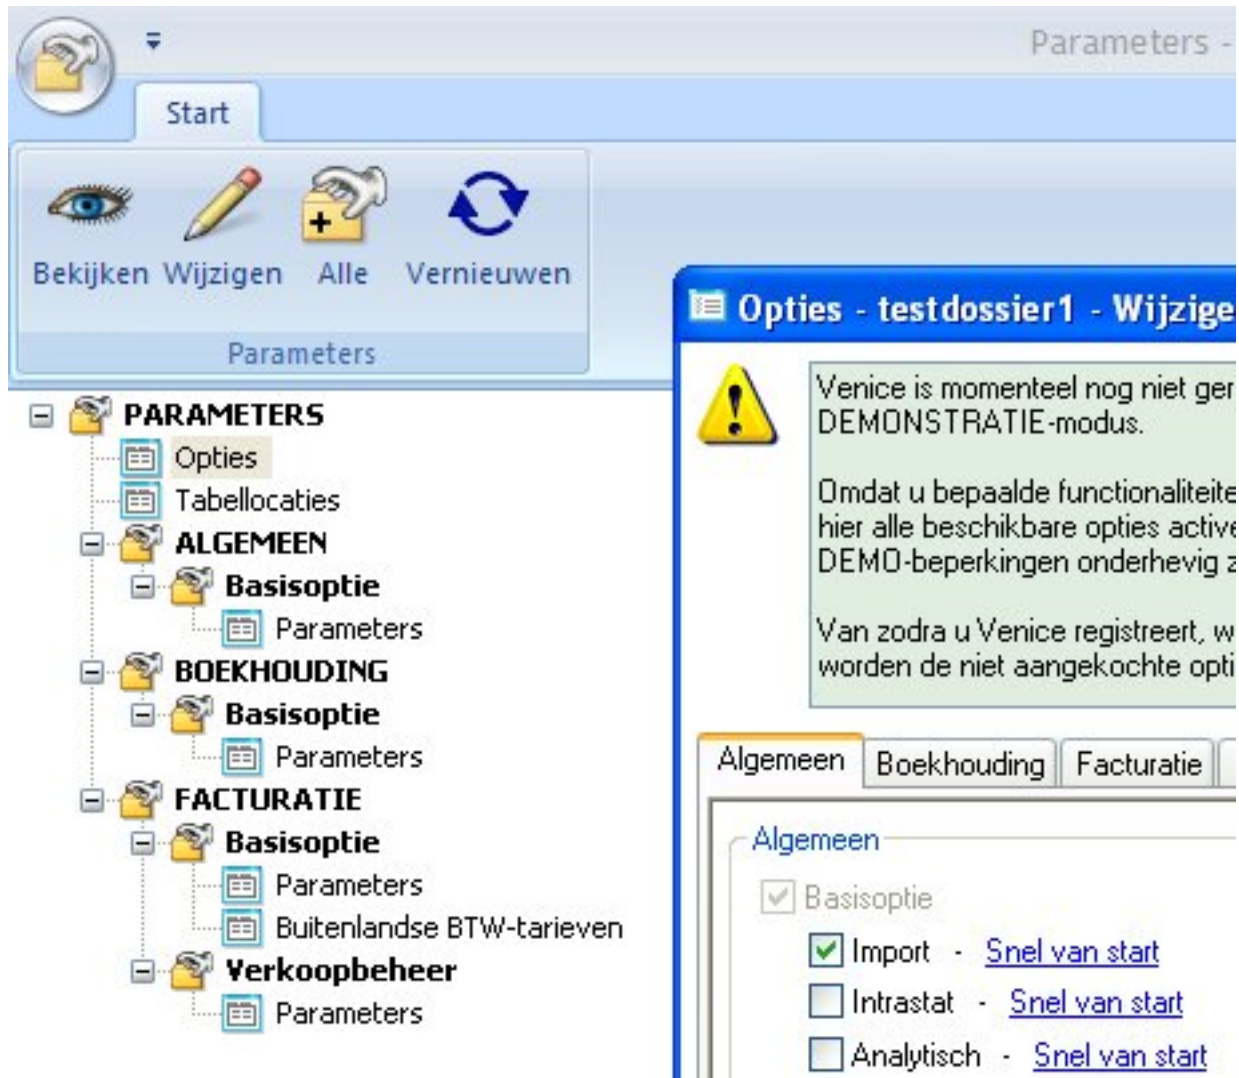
Parameters -

Start

Bekijken Wijzigen Alle Vernieuwen

Parameters

PARAMETERS
Opties
Tabellocaties
ALGEMEEN
Basisoptie
Parameters
BOEKHOUDING
Basisoptie
Parameters
FACTURATIE
Basisoptie
Parameters
Buitenlandse BTW-tarieven
Verkoopbeheer
Parameters

Opties - testdossier1 - Wijzige

Venice is momenteel nog niet ger
DEMONSTRATIE-modus.

Omdat u bepaalde functionaliteite
hier alle beschikbare opties active
DEMO-beperkingen onderhevig z

Van zodra u Venice registreert, w
worden de niet aangekochte opti

Algemeen Boekhouding Facturatie

Algemeen

Basisoptie
Import - Snel van start
Intrastat - Snel van start
Analytisch - Snel van start